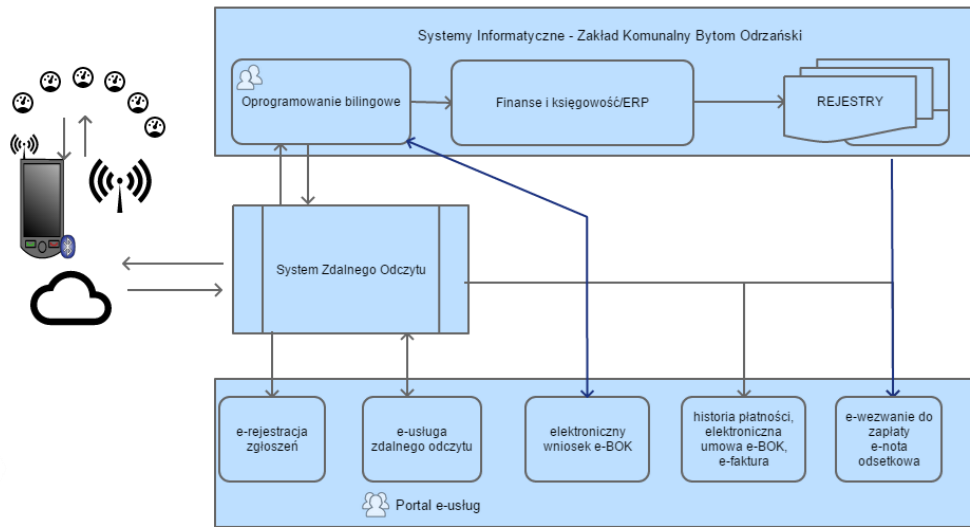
Systemy Informatyczne - Zakład Komunalny Bytom Odrzański

Oprogramowanie bilingowe

Finanse i księgowość/ERP

REJESTRY

System Zdalnego Odczytu

e-rejestracja zgłoszeń

e-usługa zdalnego odczytu

elektroniczny wniosek e-BOK

historia płatności, elektroniczna umowa e-BOK, e-faktura

e-wezwanie do zapłaty e-nota odsetkowa

Portal e-usług